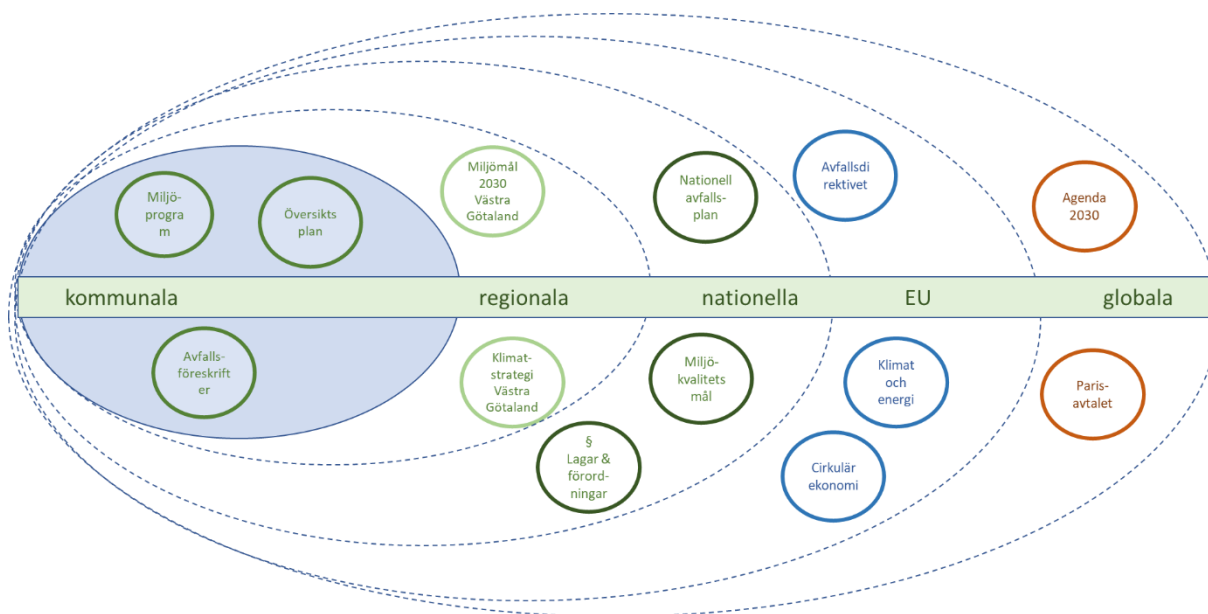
Miljöprogram

Översikts plan

Miljömål 2030 Västra Götaland

Nationell avfallsplan

Avfallsdirektivet

Agenda 2030

kommunala

regionala

nationella

EU

globala

Avfallsföreskrifter

Klimatstrategi Västra Götaland

Miljökvalitets mål

Klimat och energi

Parisavtalet

§ Lagar & förordningar

Cirkulär ekonomi